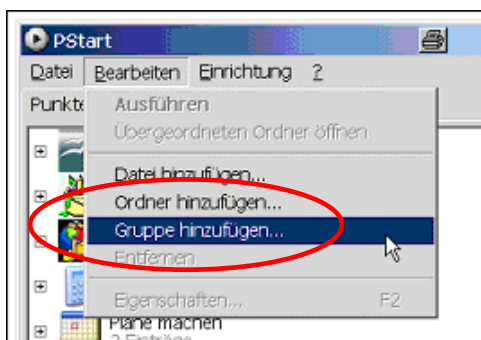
PStart

Datei Bearbeiten Einrichtung ?

Punkte

Ausführen

Übergeordneten Ordner öffnen

Datei hinzufügen...

Ordner hinzufügen...

Gruppe hinzufügen...

Entfernen

Eigenschaften... F2

Pläne machen

2 Einträge